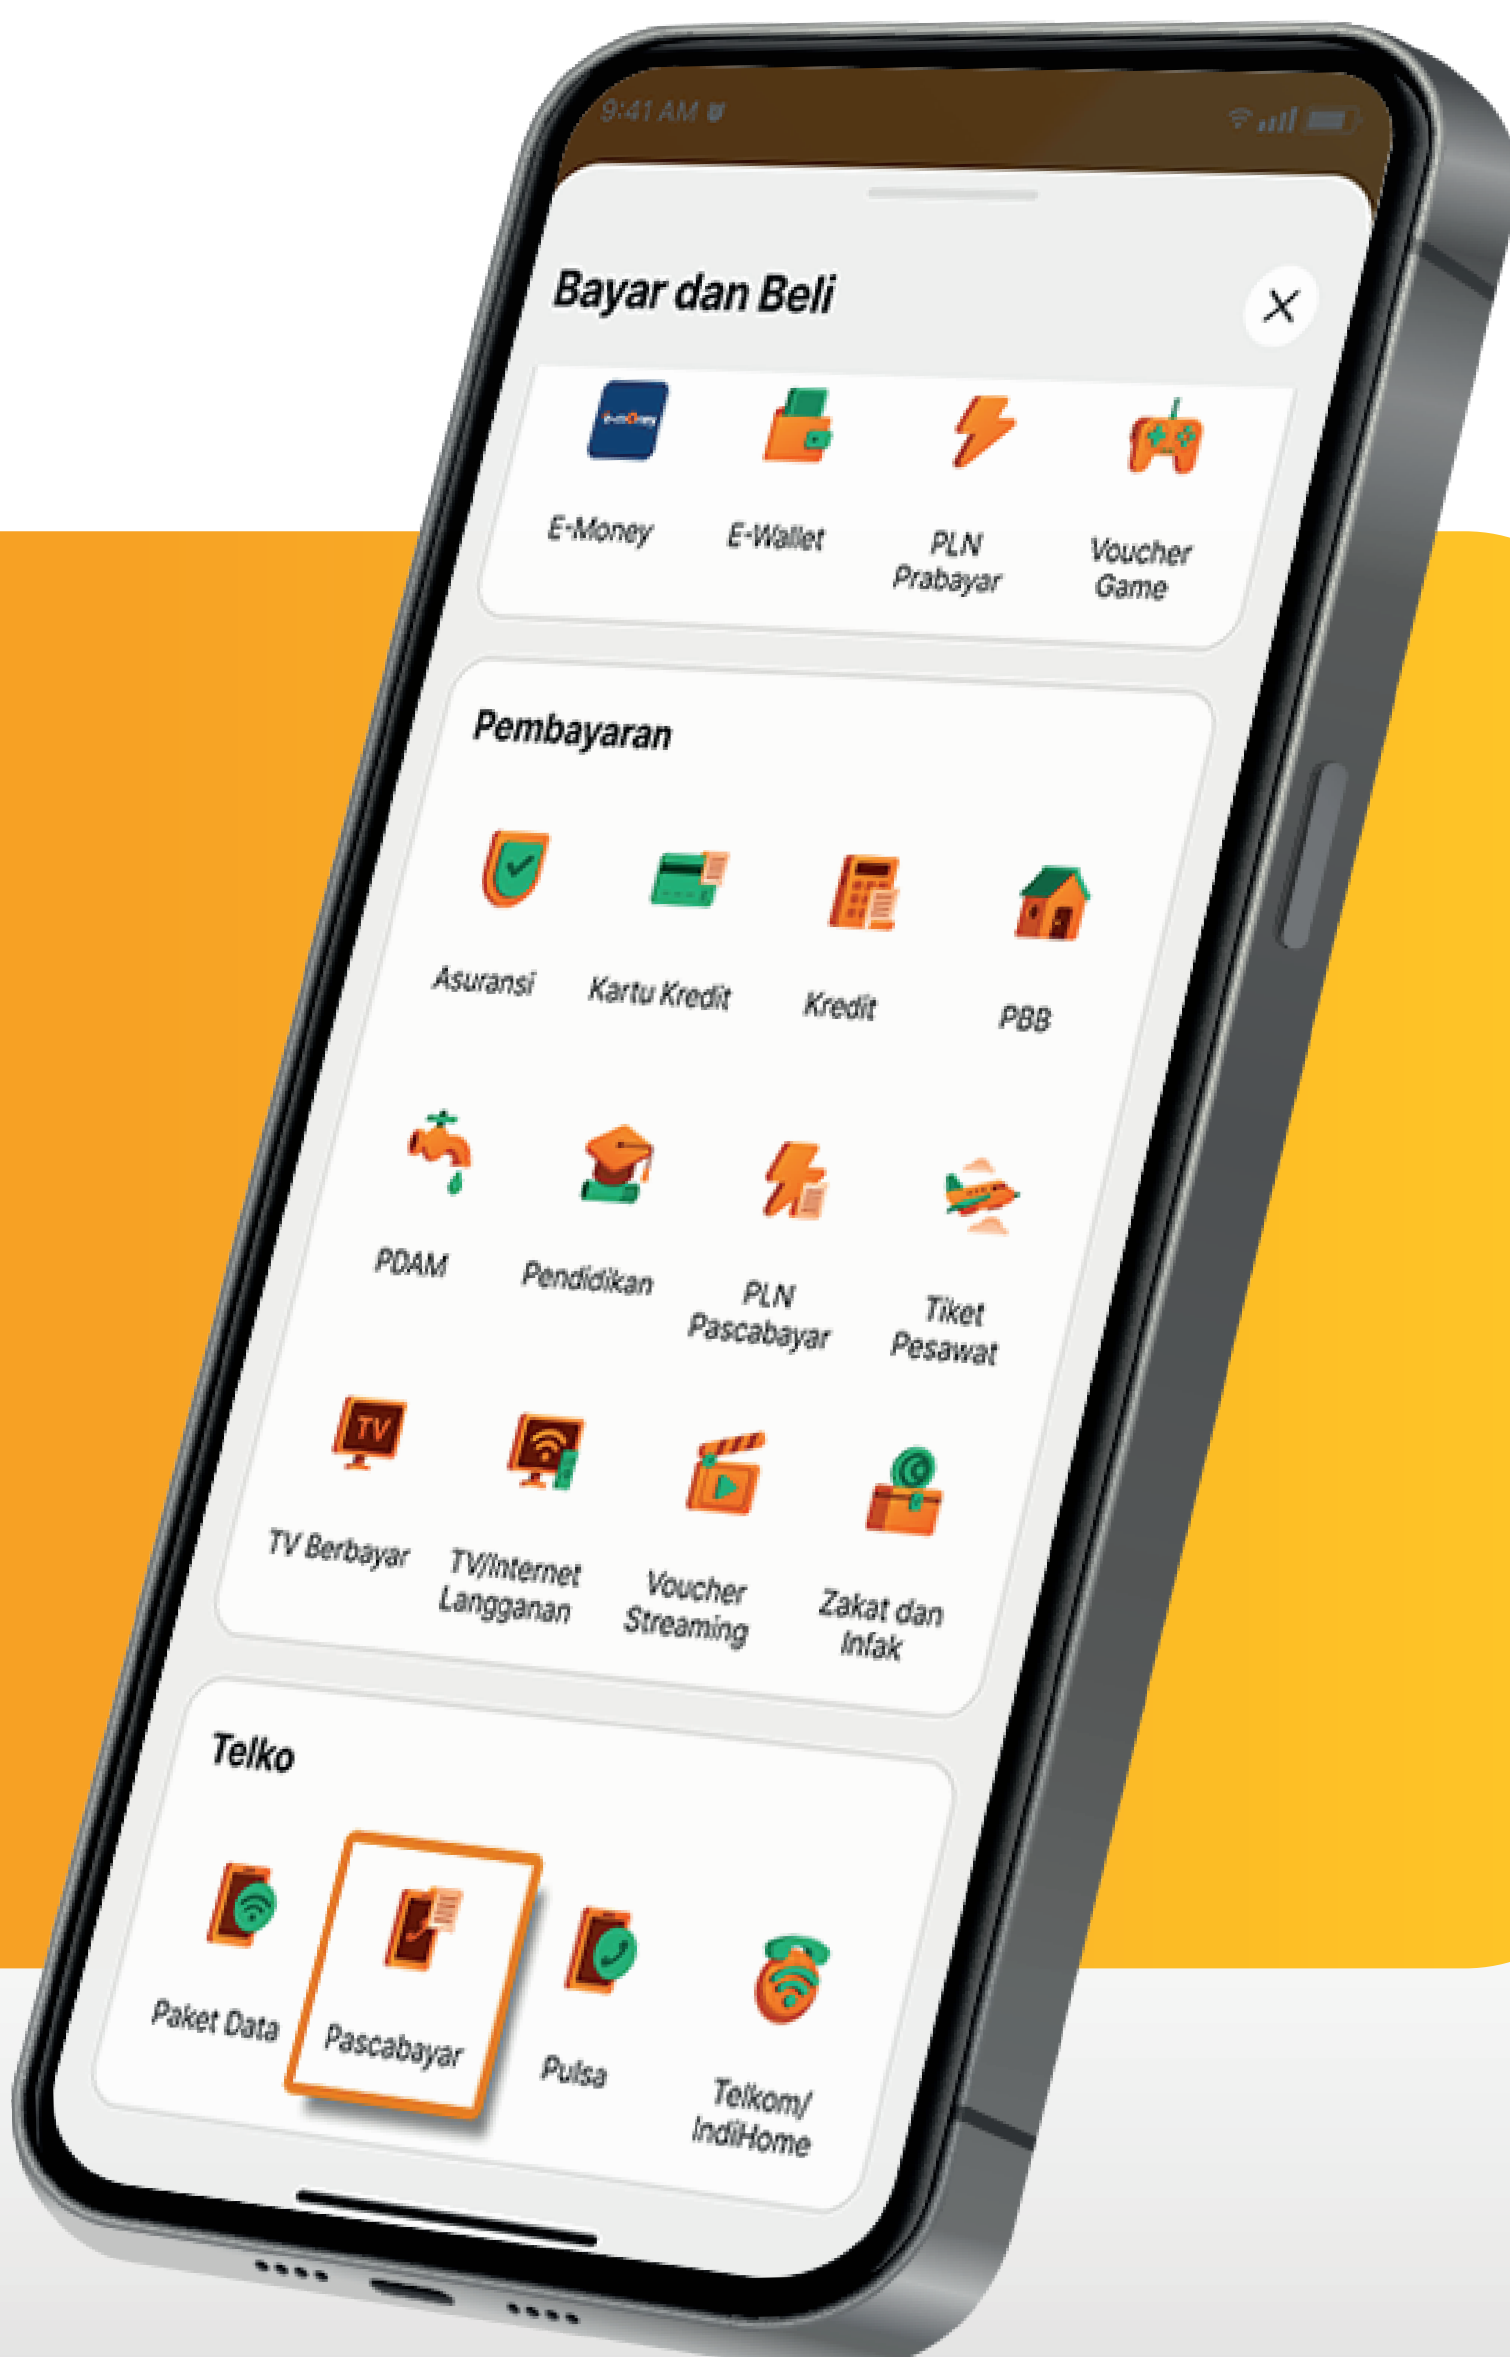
9:41 AM

Bayar dan Beli

E-Money
E-Wallet
PLN Prabayar
Voucher Game

Pembayaran

Asuransi
Kartu Kredit
Kredit
PBB
PDAM
Pendidikan
PLN Pascabayar
Tiket Pesawat
TV
TV Berbayar
TV/Internet Langganan
Voucher Streaming
Zakat dan Infak

Telko

Paket Data
Pascabayar
Pulsa
Telkom/ IndiHome